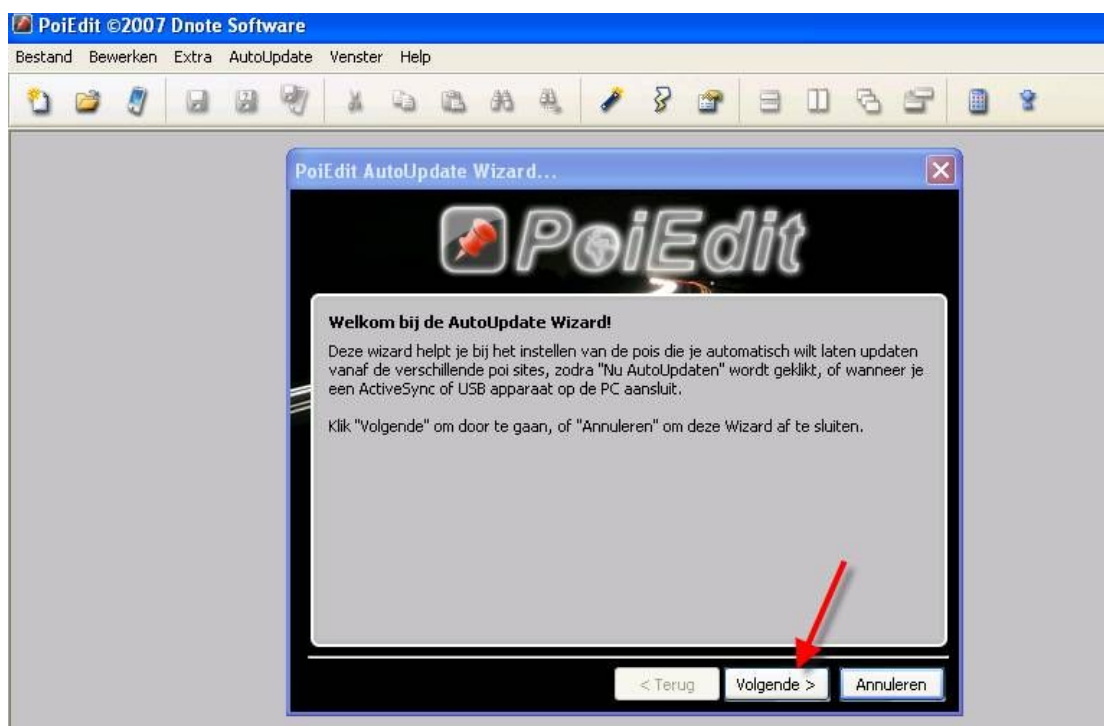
PoiEdit ©2007 Dnote Software

Bestand Bewerken Extra AutoUpdate Venster Help

PoiEdit AutoUpdate Wizard...

PoiEdit

Welkom bij de AutoUpdate Wizard!

Deze wizard helpt je bij het instellen van de pois die je automatisch wilt laten updaten vanaf de verschillende poi sites, zodra "Nu AutoUpdaten" wordt geklikt, of wanneer je een ActiveSync of USB apparaat op de PC aansluit.

Klik "Volgende" om door te gaan, of "Annuleren" om deze Wizard af te sluiten.

< Terug Volgende > Annuleren